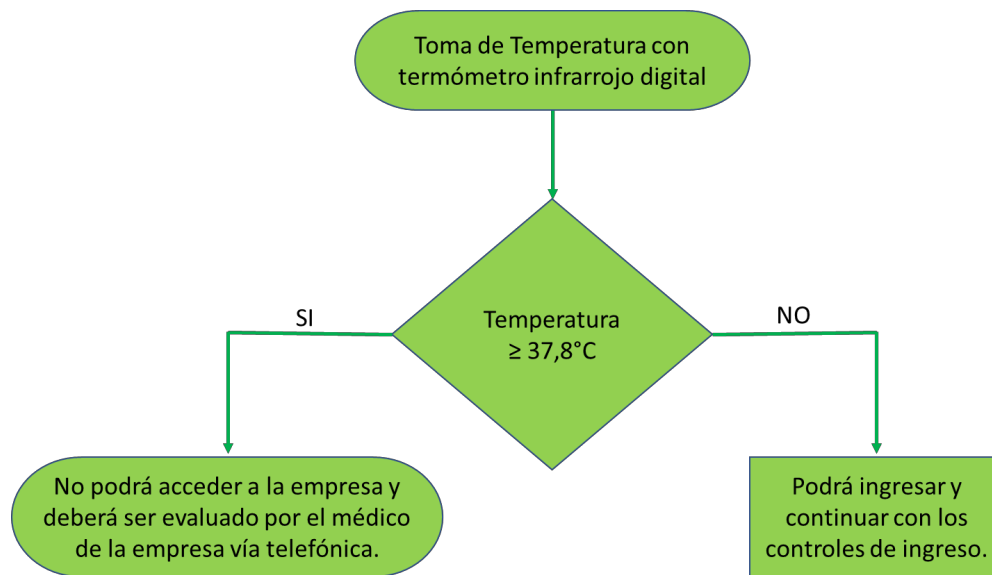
Toma de Temperatura con termómetro infrarrojo digital

Temperatura $\geq 37{,}8°C$

SI

NO

No podrá acceder a la empresa y deberá ser evaluado por el médico de la empresa vía telefónica.

Podrá ingresar y continuar con los controles de ingreso.